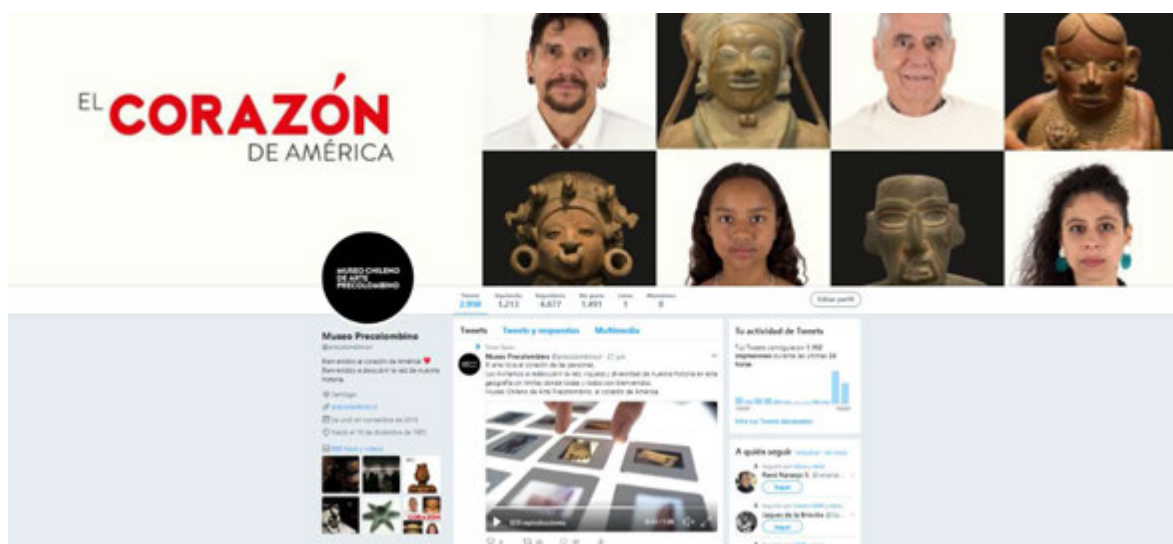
EL CORAZÓN DE AMÉRICA

MUSEO CHILENO DE ARTE PRECOLOMBINO

Tweets 2.938 Siguiendo 1.213 Seguidores 4.677 Me gusta 1.491 Listas 1 Momentos 0

Editar perfil

Museo Precolombino
@precolombinocl

Bienvenido al corazón de América ♥ Bienvenido a descubrir la raíz de nuestra historia.

Santiago
precolombino.cl
Se unió en noviembre de 2010
Nació el 10 de diciembre de 1981

Tweets | Tweets y respuestas | Multimedia

Tweet fijado
Museo Precolombino @precolombinocl · 21 jun.
El arte toca el corazón de las personas.
Lo invitamos a redescubrir la raíz, riqueza y diversidad de nuestra historia en esta geografía sin límites donde todas y todos son bienvenidos.
Museo Chileno de Arte Precolombino, el corazón de América.

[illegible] reproducciones

Tu actividad de Tweets
Tus Tweets consiguieron 1.952 impresiones durante los últimos 28 días

Ver tus Tweets destacados

A quién seguir · Actualizar · Ver todos

René Naranjo S.
Seguir

Jaques de la Brucha
Seguir